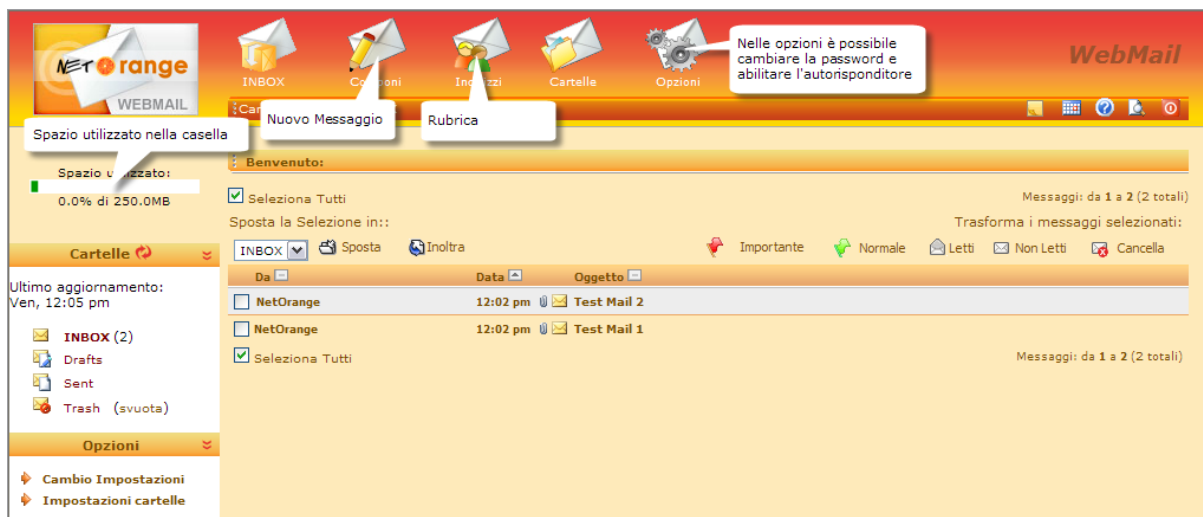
NET orange
WEBMAIL

INBOX
Com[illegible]oni
In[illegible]zzi
Cartelle
Opzioni

Nelle opzioni è possibile cambiare la password e abilitare l'autorisponditore

WebMail

Car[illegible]

Nuovo Messaggio

Rubrica

Spazio utilizzato nella casella

Spazio u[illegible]izzato:
0.0% di 250.0MB

Benvenuto:

Seleziona Tutti
Messaggi: da 1 a 2 (2 totali)
Sposta la Selezione in::
Trasforma i messaggi selezionati:
INBOX
Sposta
Inoltra
Importante
Normale
Letti
Non Letti
Cancella

| Da | Data | Oggetto |
|---|---|---|
| NetOrange | 12:02 pm | Test Mail 2 |
| NetOrange | 12:02 pm | Test Mail 1 |

Seleziona Tutti
Messaggi: da 1 a 2 (2 totali)

Cartelle

Ultimo aggiornamento:
Ven, 12:05 pm

INBOX (2)
Drafts
Sent
Trash (svuota)

Opzioni

Cambio Impostazioni
Impostazioni cartelle